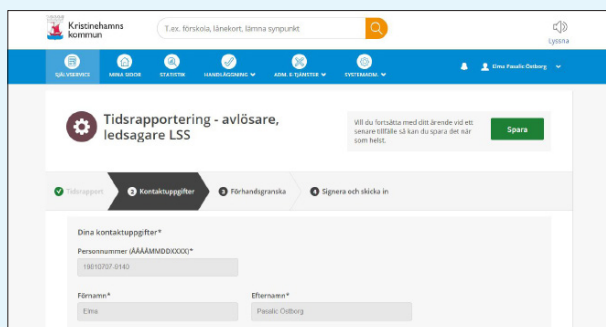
Kristinehamns kommun

T.ex. förskola, lånekort, lämna synpunkt

Lyssna

SJÄLVSERVICE MINA SIDOR STATISTIK HANDLÄGGNING ADM. E-TJÄNSTER SYSTEMADM.

Dina Pasalic Östborg

Tidsrapportering - avlösare, ledsagare LSS

Vill du fortsätta med ditt ärende vid ett senare tillfälle så kan du spara det när som helst.

Spara

Tidsrapport

2 Kontaktuppgifter

3 Förhandsgranska

4 Signera och skicka in

Dina kontaktuppgifter*

Personnummer (ÅÅÅÅMMDDXXXX)*

19010707-0140

Förnamn*

Etna

Efternamn*

Pasalic Östborg